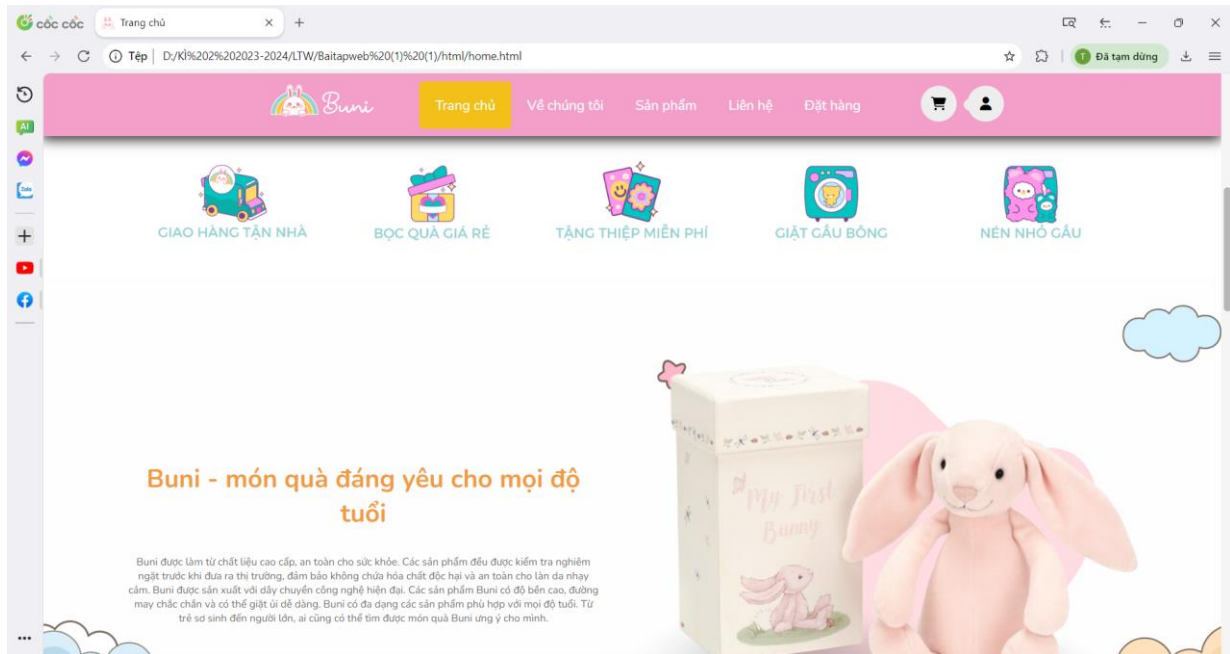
cốc cốc Trang chủ

Tệp | D:/Kỳ%202%202023-2024/LTW/Baitapweb%20(1)%20(1)/html/home.html

Đã tạm dừng

Buni

Trang chủ Về chúng tôi Sản phẩm Liên hệ Đặt hàng

GIAO HÀNG TẬN NHÀ
BỌC QUÀ GIÁ RẺ
TẶNG THIỆP MIỄN PHÍ
GIẶT GẤU BÔNG
NẾN NHỎ GẤU

Buni - món quà đáng yêu cho mọi độ tuổi

Buni được làm từ chất liệu cao cấp, an toàn cho sức khỏe. Các sản phẩm đều được kiểm tra nghiêm ngặt trước khi đưa ra thị trường, đảm bảo không chứa hóa chất độc hại và an toàn cho làn da nhạy cảm. Buni được sản xuất với dây chuyền công nghệ hiện đại. Các sản phẩm Buni có độ bền cao, đường may chắc chắn và có thể giặt ủi dễ dàng. Buni có đa dạng các sản phẩm phù hợp với mọi độ tuổi. Từ trẻ sơ sinh đến người lớn, ai cũng có thể tìm được món quà Buni ưng ý cho mình.

My First Bunny